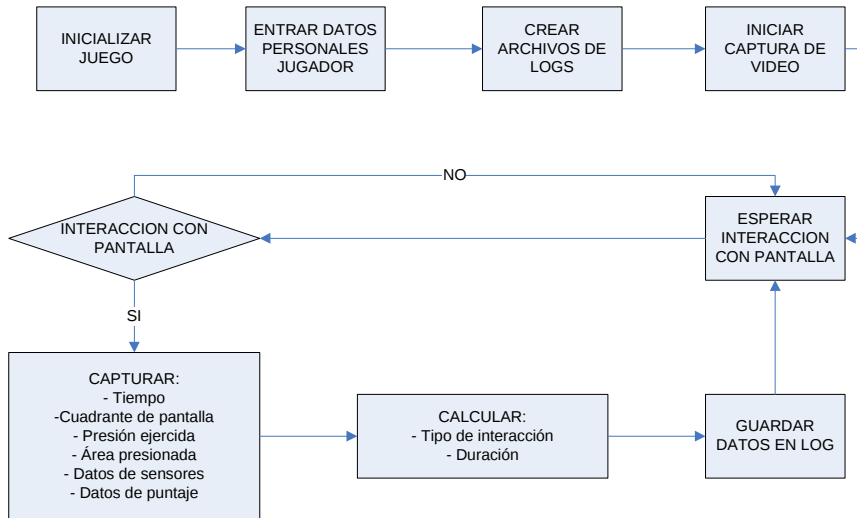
INICIALIZAR JUEGO

ENTRAR DATOS PERSONALES JUGADOR

CREAR ARCHIVOS DE LOGS

INICIAR CAPTURA DE VIDEO

NO

INTERACCION CON PANTALLA

ESPERAR INTERACCION CON PANTALLA

SI

CAPTURAR:
- Tiempo
-Cuadrante de pantalla
- Presión ejercida
- Área presionada
- Datos de sensores
- Datos de puntaje

CALCULAR:
- Tipo de interacción
- Duración

GUARDAR DATOS EN LOG